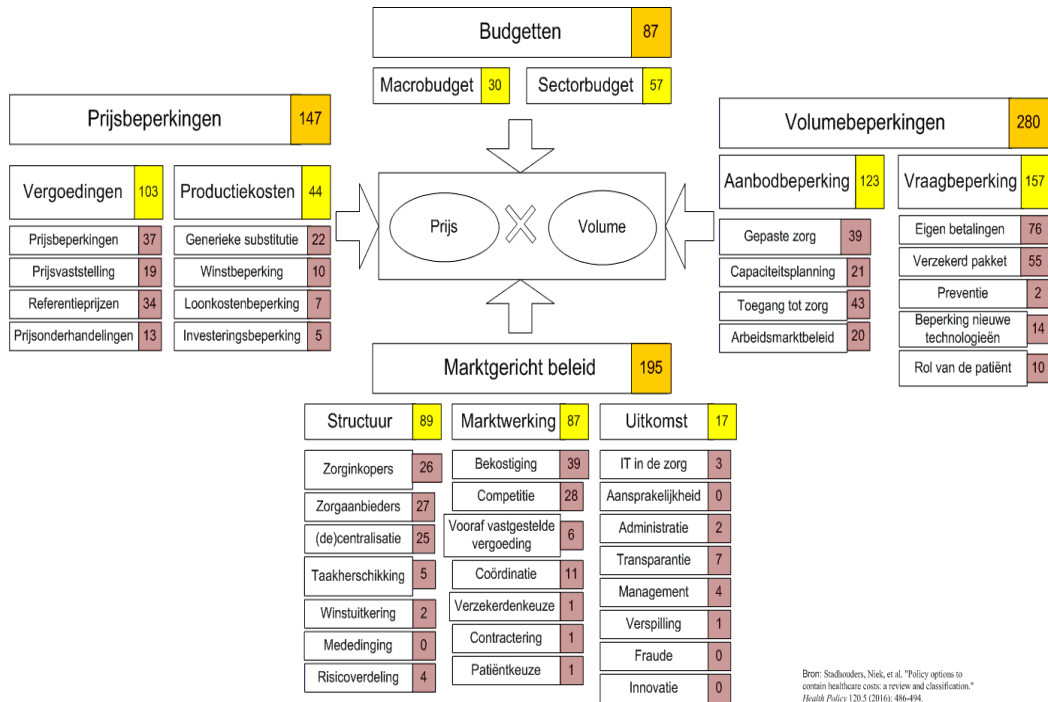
Budgetten 87

Macrobudget 30

Sectorbudget 57

Prijsbeperkingen 147

Vergoedingen 103

Productiekosten 44

Prijsbeperkingen 37

Prijsvaststelling 19

Referentieprijzen 34

Prijsonderhandelingen 13

Generieke substitutie 22

Winstbeperking 10

Loonkostenbeperking 7

Investeringsbeperking 5

Prijs

Volume

Volumebeperkingen 280

Aanbodbeperking 123

Vraagbeperking 157

Gepaste zorg 39

Capaciteitsplanning 21

Toegang tot zorg 43

Arbeidsmarktbeleid 20

Eigen betalingen 76

Verzekerd pakket 55

Preventie 2

Beperking nieuwe technologieën 14

Rol van de patiënt 10

Marktgericht beleid 195

Structuur 89

Marktwerking 87

Uitkomst 17

Zorginkopers 26

Zorgaanbieders 27

(de)centralisatie 25

Taakherschikking 5

Winstuitkering 2

Mededinging 0

Risicoverdeling 4

Bekostiging 39

Competitie 28

Vooraf vastgestelde vergoeding 6

Coördinatie 11

Verzekerdenkeuze 1

Contractering 1

Patiëntkeuze 1

IT in de zorg 3

Aansprakelijkheid 0

Administratie 2

Transparantie 7

Management 4

Verspilling 1

Fraude 0

Innovatie 0

Bron: Stadhouders, Niek, et al. "Policy options to contain healthcare costs: a review and classification." Health Policy 120.5 (2016): 486-494.